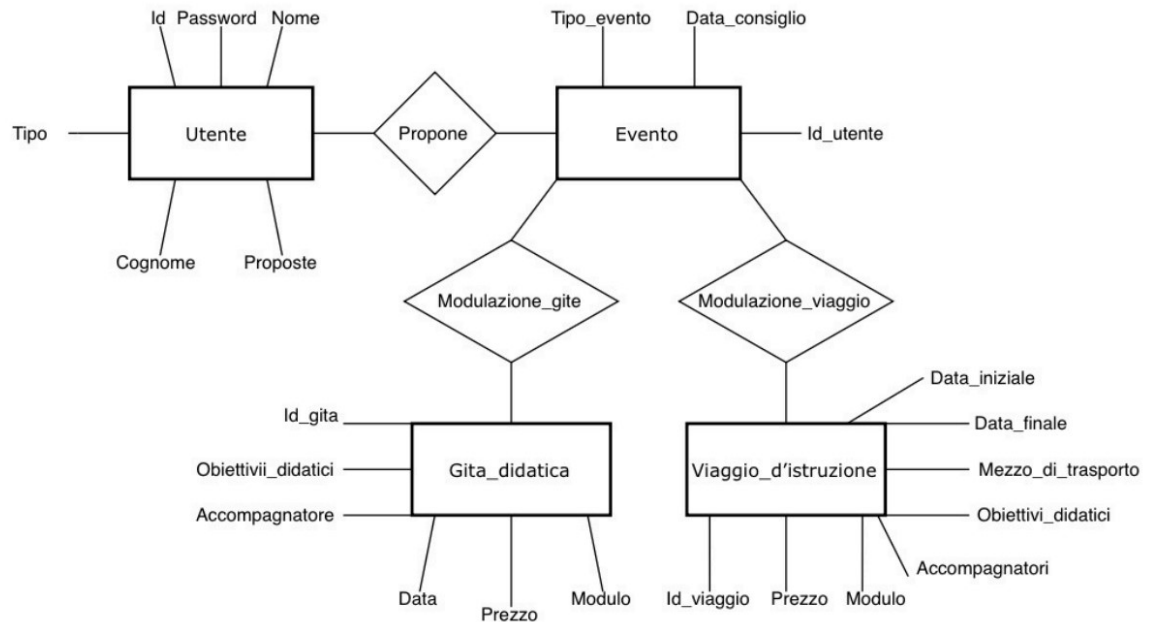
Id Password Nome

Tipo

Utente

Cognome

Proposte

Propone

Tipo_evento

Data_consiglio

Evento

Id_utente

Modulazione_gite

Modulazione_viaggio

Id_gita

Obiettivii_didatici

Accompagnatore

Gita_didatica

Data

Prezzo

Modulo

Data_iniziale

Data_finale

Viaggio_d'istruzione

Mezzo_di_trasporto

Obiettivi_didatici

Accompagnatori

Id_viaggio

Prezzo

Modulo